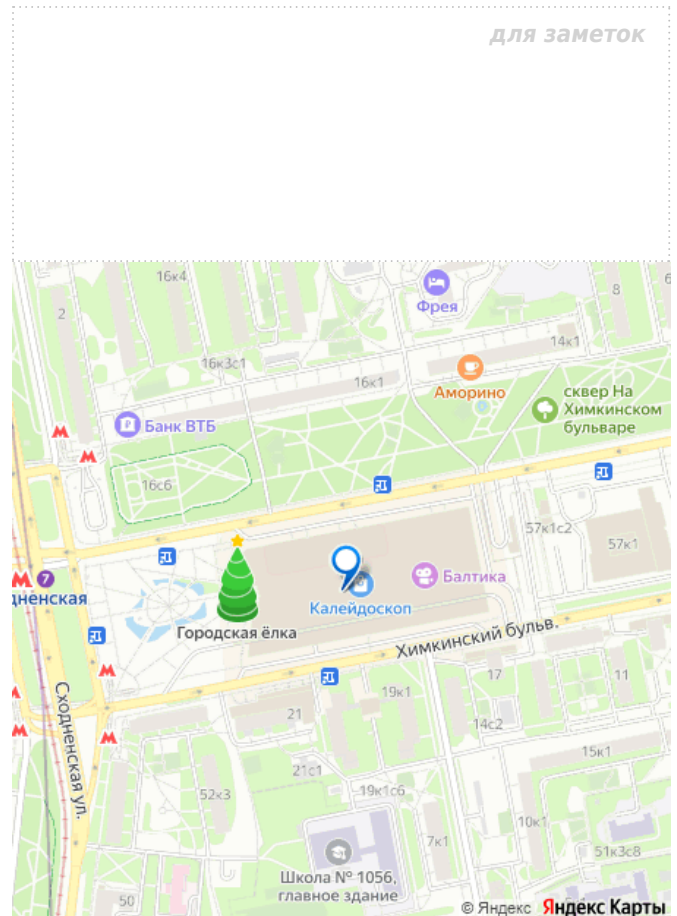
для заметок

16к4
2
Фрея
8
14к1
16к3с1
16к1
Аморино
сквер На Химкинском бульваре
Банк ВТБ
16с6
57к1с2
57к1
7
дненская
Калейдоскоп
Балтика
Городская ёлка
Химкинский бульв.
17
11
19к1
21
14с2
15к1
Сходненская ул.
21с1
52к3
19к1с6
10к1
7к1
51к3с8
Школа № 1056, главное здание
50
© Яндекс
Яндекс Карты